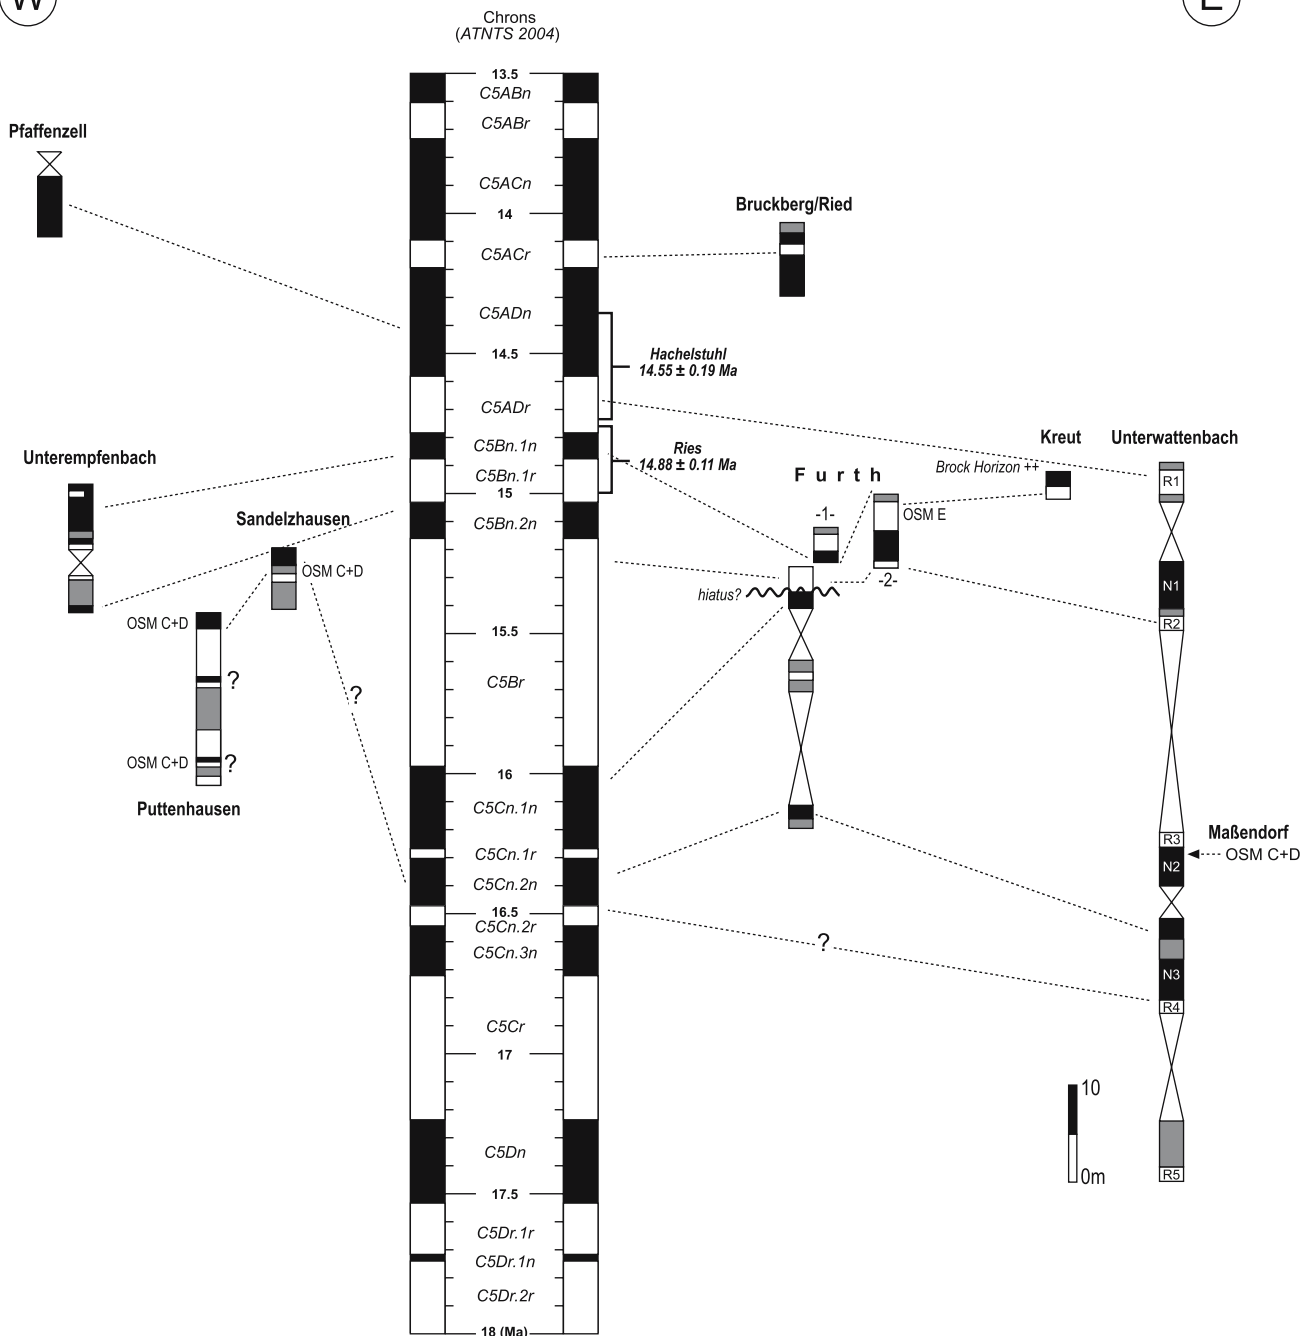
W

E

Chrons
(ATNTS 2004)

13.5
C5ABn
C5ABr
C5ACn
14
C5ACr
C5ADn
14.5
C5ADr
C5Bn.1n
C5Bn.1r
15
C5Bn.2n
15.5
C5Br
16
C5Cn.1n
C5Cn.1r
C5Cn.2n
16.5
C5Cn.2r
C5Cn.3n
C5Cr
17
C5Dn
17.5
C5Dr.1r
C5Dr.1n
C5Dr.2r
18 (Ma)

Pfaffenzell

Bruckberg/Ried

Hachelstuhl
14.55 ± 0.19 Ma

Ries
14.88 ± 0.11 Ma

Unterempfenbach

Sandelzhausen
OSM C+D

OSM C+D
?
OSM C+D
?
Puttenhausen

?

F u r t h
-1-
-2-
OSM E
hiatus?

Kreut
Brock Horizon ++

Unterwattenbach
R1
N1
R2
R3
N2
N3
R4
R5

Maßendorf
OSM C+D

?

10
0m